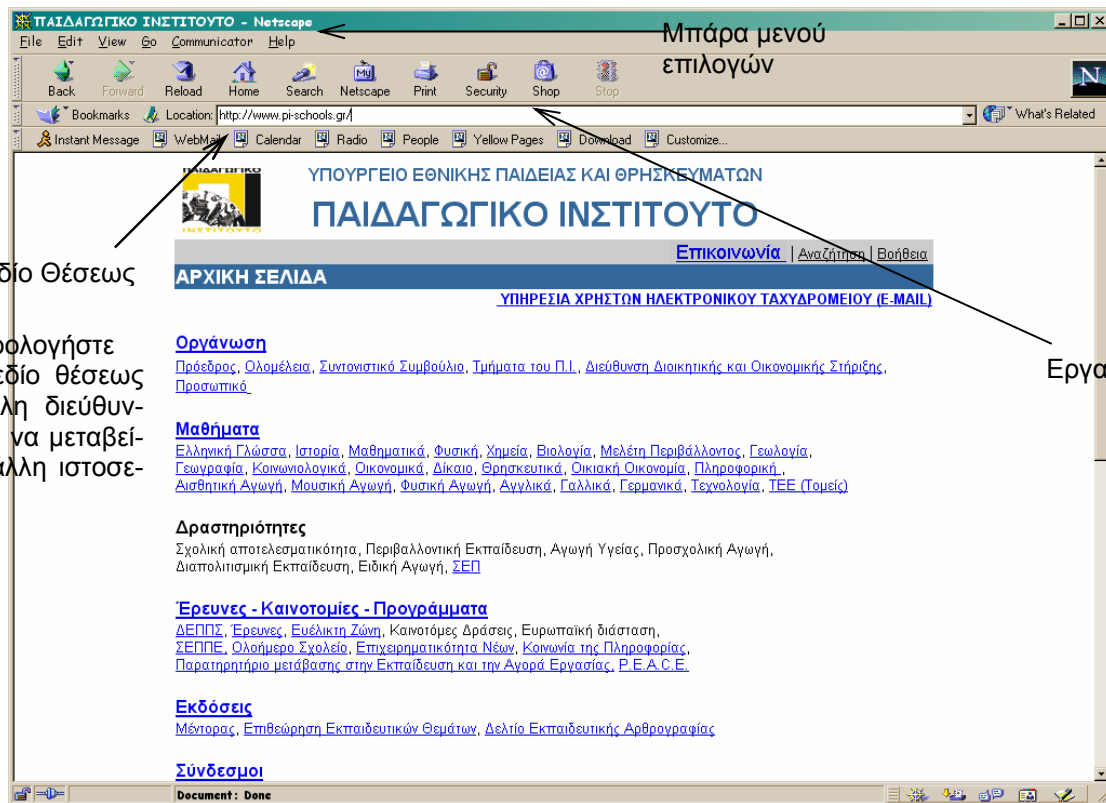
ΠΑΙΔΑΓΩΓΙΚΟ ΙΝΣΤΙΤΟΥΤΟ - Netscape

File Edit View Go Communicator Help

Μπάρα μενού επιλογών

Back Forward Reload Home Search Netscape Print Security Shop Stop

Bookmarks Location: http://www.pi-schools.gr/ What's Related

Instant Message WebMail Calendar Radio People Yellow Pages Download Customize...

ΥΠΟΥΡΓΕΙΟ ΕΘΝΙΚΗΣ ΠΑΙΔΕΙΑΣ ΚΑΙ ΘΡΗΣΚΕΥΜΑΤΩΝ

ΠΑΙΔΑΓΩΓΙΚΟ ΙΝΣΤΙΤΟΥΤΟ

Επικοινωνία | Αναζήτηση | Βοήθεια

ΑΡΧΙΚΗ ΣΕΛΙΔΑ

ΥΠΗΡΕΣΙΑ ΧΡΗΣΤΩΝ ΗΛΕΚΤΡΟΝΙΚΟΥ ΤΑΧΥΔΡΟΜΕΙΟΥ (E-MAIL)

δίο Θέσεως

ρολογήστε δίο θέσεως λη διεύθυν- να μεταβεί- λλη ιστοσε-

Εργα

Οργάνωση
Πρόεδρος, Ολομέλεια, Συντονιστικό Συμβούλιο, Τμήματα του Π.Ι., Διεύθυνση Διοικητικής και Οικονομικής Στήριξης, Προσωπικό

Μαθήματα
Ελληνική Γλώσσα, Ιστορία, Μαθηματικά, Φυσική, Χημεία, Βιολογία, Μελέτη Περιβάλλοντος, Γεωλογία, Γεωγραφία, Κοινωνιολογικά, Οικονομικά, Δίκαιο, Θρησκευτικά, Οικιακή Οικονομία, Πληροφορική, Αισθητική Αγωγή, Μουσική Αγωγή, Φυσική Αγωγή, Αγγλικά, Γαλλικά, Γερμανικά, Τεχνολογία, ΤΕΕ (Τομείς)

Δραστηριότητες
Σχολική αποτελεσματικότητα, Περιβαλλοντική Εκπαίδευση, Αγωγή Υγείας, Προσχολική Αγωγή, Διαπολιτισμική Εκπαίδευση, Ειδική Αγωγή, ΣΕΠ

Έρευνες - Καινοτομίες - Προγράμματα
ΔΕΠΠΣ, Έρευνες, Ευέλικτη Ζώνη, Καινοτόμες Δράσεις, Ευρωπαϊκή διάσταση, ΣΕΠΠΕ, Ολοήμερο Σχολείο, Επιχειρηματικότητα Νέων, Κοινωνία της Πληροφορίας, Παρατηρητήριο μετάβασης στην Εκπαίδευση και την Αγορά Εργασίας, P.E.A.C.E.

Εκδόσεις
Μέντορας, Επιθεώρηση Εκπαιδευτικών Θεμάτων, Δελτίο Εκπαιδευτικής Αρθρογραφίας

Σύνδεσμοι

Document: Done